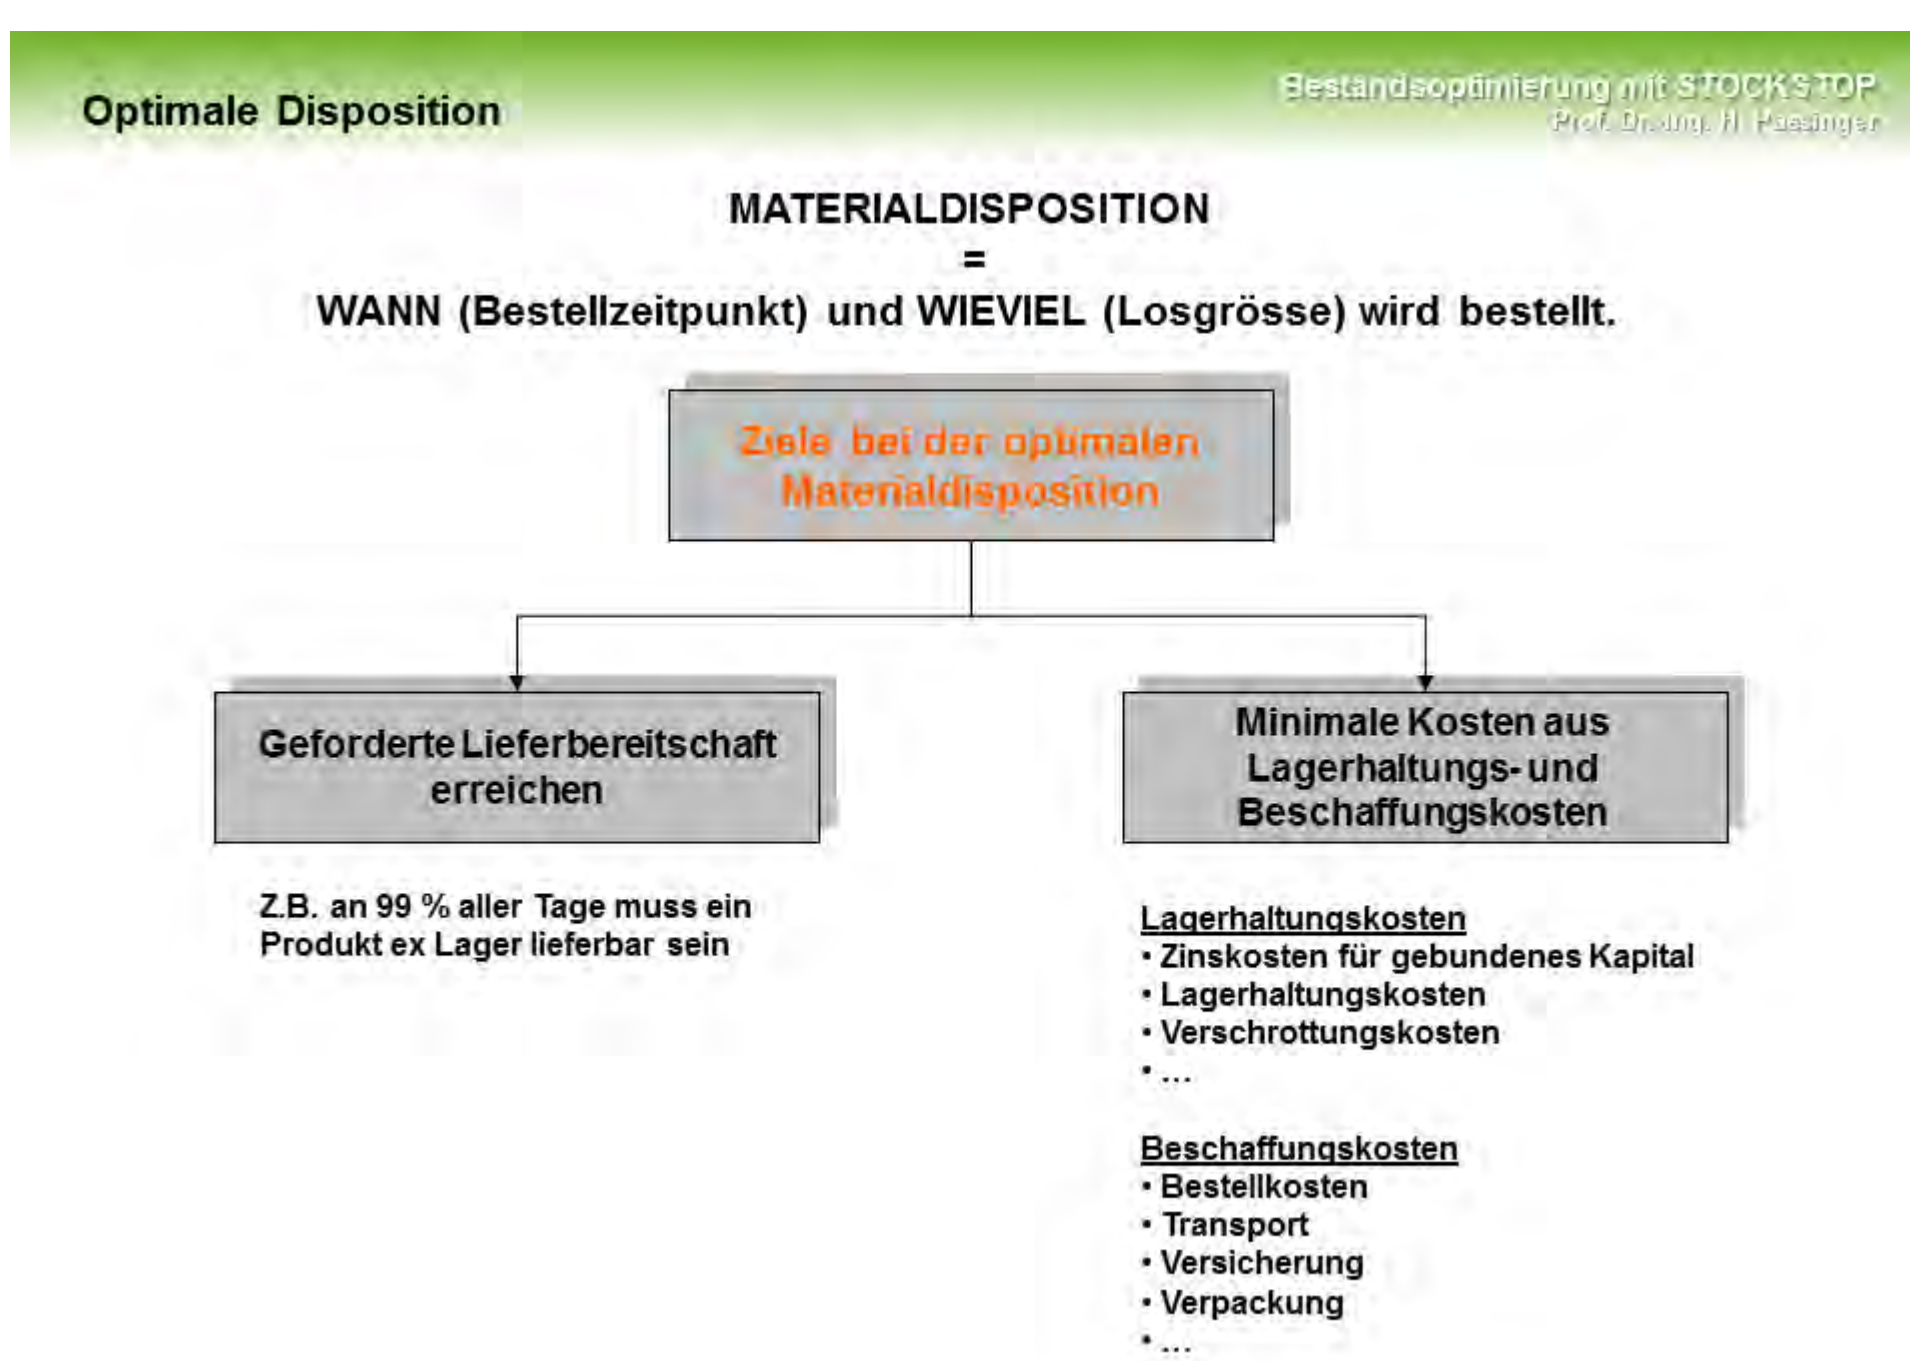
Optimale Disposition

Bestandsoptimierung mit STOCKSTOP
Prof. Dr.-Ing. H. Passinger

MATERIALDISPOSITION
=
WANN (Bestellzeitpunkt) und WIEVIEL (Losgrösse) wird bestellt.

Ziele bei der optimalen Materialdisposition

Geforderte Lieferbereitschaft erreichen

Minimale Kosten aus Lagerhaltungs- und Beschaffungskosten

Z.B. an 99 % aller Tage muss ein Produkt ex Lager lieferbar sein

Lagerhaltungskosten
• Zinskosten für gebundenes Kapital
• Lagerhaltungskosten
• Verschrottungskosten
• ...

Beschaffungskosten
• Bestellkosten
• Transport
• Versicherung
• Verpackung
• ...